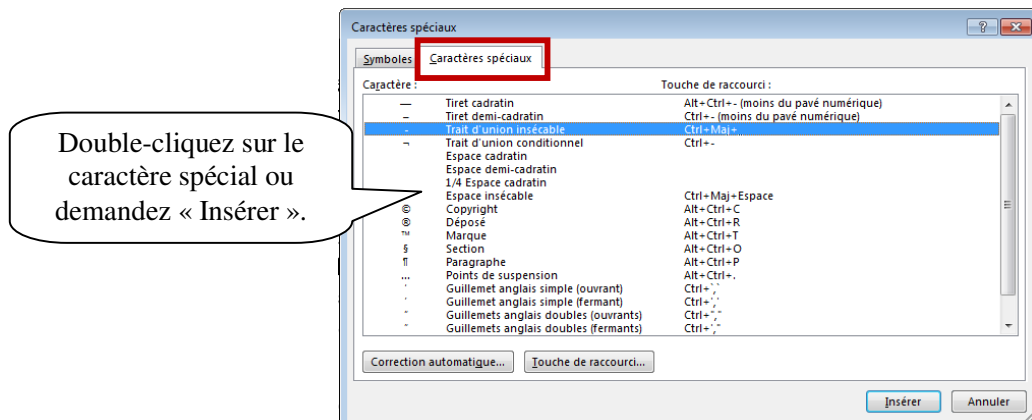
Caractères spéciaux

? X

Symboles | Caractères spéciaux

Double-cliquez sur le caractère spécial ou demandez « Insérer ».

| Caractère : | | Touche de raccourci : |
|---|---|---|
| — | Tiret cadratin | Alt+Ctrl+- (moins du pavé numérique) |
| – | Tiret demi-cadratin | Ctrl+- (moins du pavé numérique) |
| - | Trait d'union insécable | Ctrl+Maj+_ |
| ¬ | Trait d'union conditionnel | Ctrl+- |
| | Espace cadratin | |
| | Espace demi-cadratin | |
| | 1/4 Espace cadratin | |
| ° | Espace insécable | Ctrl+Maj+Espace |
| © | Copyright | Alt+Ctrl+C |
| ® | Déposé | Alt+Ctrl+R |
| ™ | Marque | Alt+Ctrl+T |
| § | Section | Alt+Ctrl+O |
| ¶ | Paragraphe | Alt+Ctrl+P |
| … | Points de suspension | Alt+Ctrl+. |
| ' | Guillemet anglais simple (ouvrant) | Ctrl+`,` |
| ' | Guillemet anglais simple (fermant) | Ctrl+',' |
| " | Guillemets anglais doubles (ouvrants) | Ctrl+`," |
| " | Guillemets anglais doubles (fermants) | Ctrl+',″ |

Correction automatique... | Touche de raccourci...

Insérer | Annuler